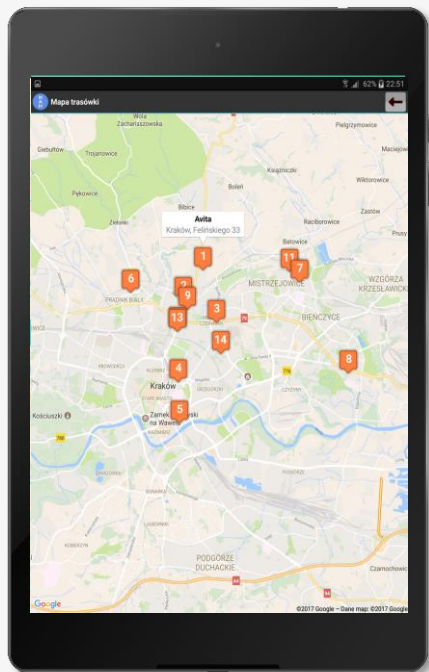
62% 22:51

Mapa trasówki

Wola Zachariaszowska
Pielgrzymowice
Gaik
Maciejowice
Giebułtów
Trojanowice
Karniowice
Wiktorowice
Pękowice
Bolań
Zastów
Zielonki
Bibice
Raciborowice
Avita
Kraków, Felińskiego 33
Batowice
Prusy
1
11
7
WZGÓRZA KRZESŁAWICKIE
6
2
9
MISTRZEJOWICE
PRĄDNIK BIAŁY
3
BIEŃCZYCE
13
14
8
4
Kraków
Kościuszki
Zamek Królewski na Wawelu
5
PODGÓRZE DUCHACKIE
Czarnochowice
Google
©2017 Google - Dane map ©2017 Google